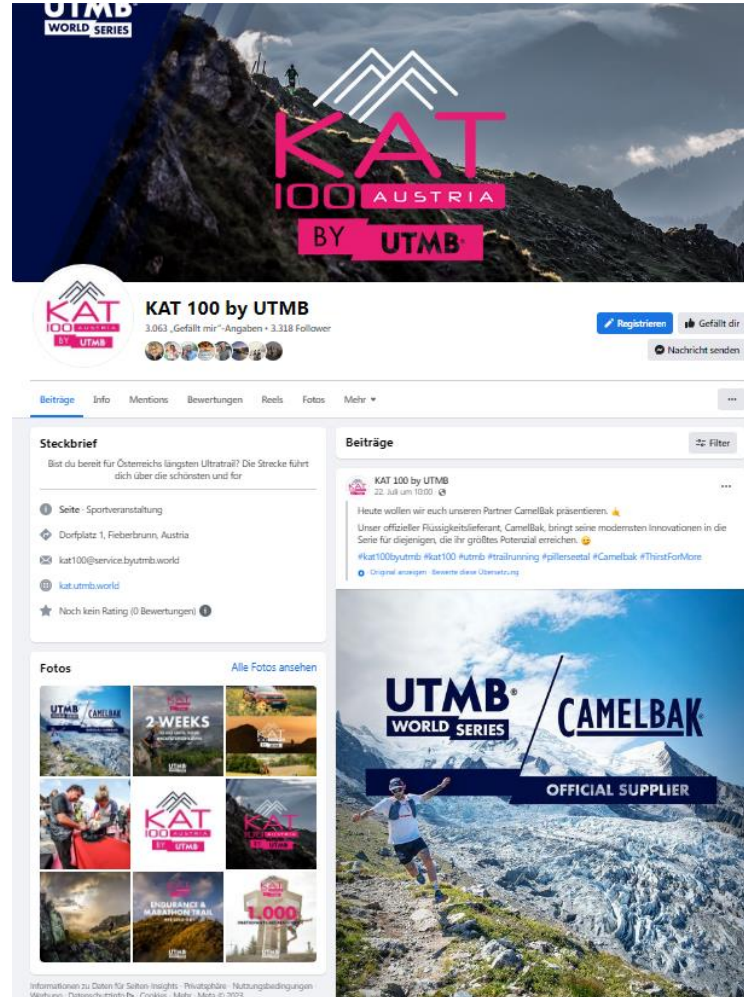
UTMB WORLD SERIES

KAT 100 AUSTRIA BY UTMB

KAT 100 AUSTRIA BY UTMB

KAT 100 by UTMB
3.063 „Gefällt mir"-Angaben • 3.318 Follower

Registrieren
Gefällt dir
Nachricht senden

Beiträge Info Mentions Bewertungen Reels Fotos Mehr ▾
...

Steckbrief
Bist du bereit für Österreichs längsten Ultratrail? Die Strecke führt dich über die schönsten und for

Seite · Sportveranstaltung
Dorfplatz 1, Fieberbrunn, Austria
kat100@service.byutmb.world
kat.utmb.world
Noch kein Rating (0 Bewertungen)

Fotos
Alle Fotos ansehen

UTMB CAMELBAK
2-WEEKS
KAT 100 AUSTRIA BY UTMB
KAT 100 AUSTRIA BY UTMB
ENDURANCE & MARATHON TRAIL
1.000

Informationen zu Daten für Seiten-Insights · Privatsphäre · Nutzungsbedingungen · Werbung · Datenschutzinfo · Cookies · Mehr · Meta © 2023

Beiträge
Filter

KAT 100 by UTMB
22. Juli um 10:00 ·
...
Heute wollen wir euch unseren Partner CamelBak präsentieren.
Unser offizieller Flüssigkeitslieferant, CamelBak, bringt seine modernsten Innovationen in die Serie für diejenigen, die ihr größtes Potenzial erreichen.
#kat100byutmb #kat100 #utmb #trailrunning #pillerseetal #Camelbak #ThirstForMore
Original anzeigen · Bewerte diese Übersetzung

UTMB WORLD SERIES
CAMELBAK
OFFICIAL SUPPLIER